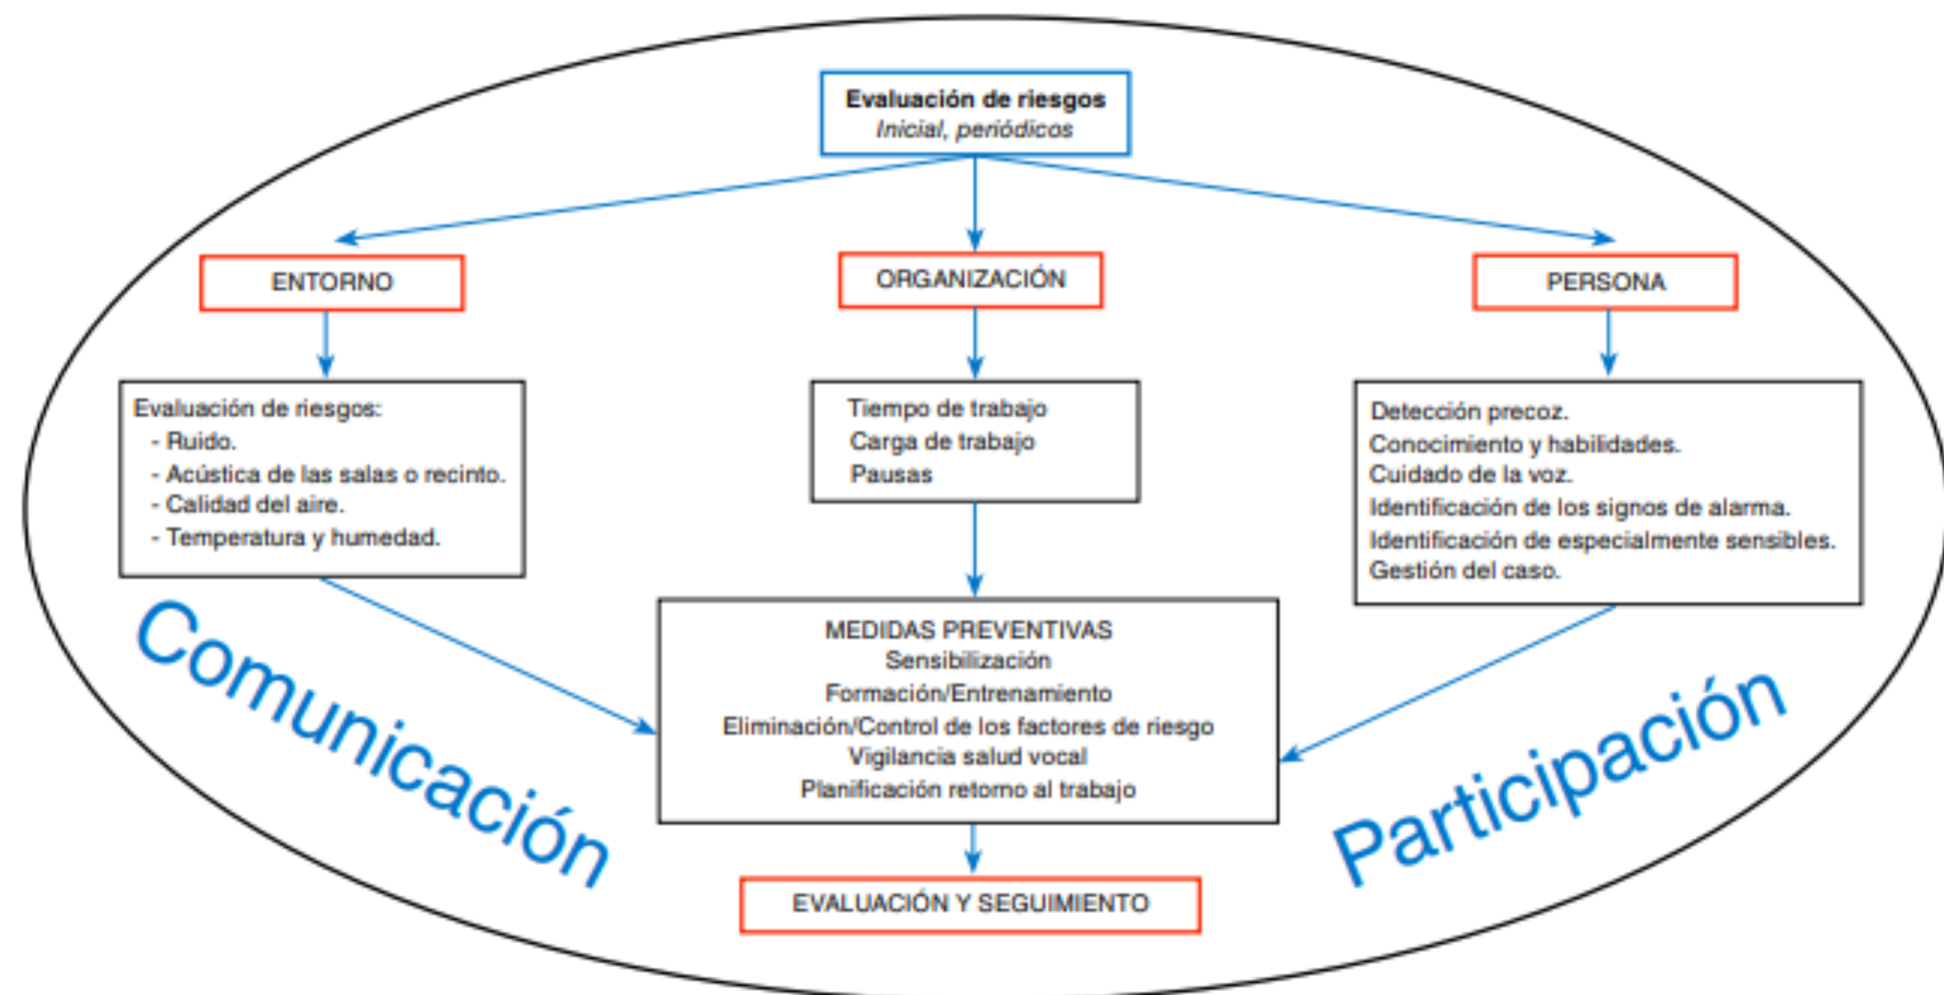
Evaluación de riesgos
Inicial, periódicos

ENTORNO

ORGANIZACIÓN

PERSONA

Evaluación de riesgos:
- Ruido.
- Acústica de las salas o recinto.
- Calidad del aire.
- Temperatura y humedad.

Tiempo de trabajo
Carga de trabajo
Pausas

Detección precoz.
Conocimiento y habilidades.
Cuidado de la voz.
Identificación de los signos de alarma.
Identificación de especialmente sensibles.
Gestión del caso.

Comunicación

MEDIDAS PREVENTIVAS
Sensibilización
Formación/Entrenamiento
Eliminación/Control de los factores de riesgo
Vigilancia salud vocal
Planificación retorno al trabajo

Participación

EVALUACIÓN Y SEGUIMIENTO